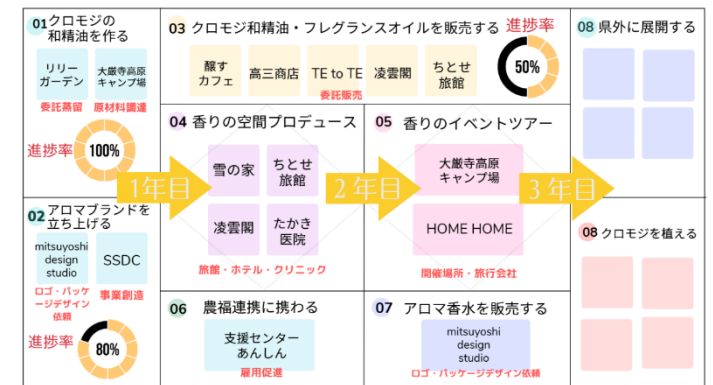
01 クロモジの和精油を作る

リリーガーデン

大巌寺高原キャンプ場

委託蒸留

原材料調達

進捗率

100%

02 アロマブランドを立ち上げる

mitsuyoshi design studio

SSDC

ロゴ・パッケージデザイン依頼

事業創造

進捗率

80%

03 クロモジ和精油・フレグランスオイルを販売する

進捗率

醸すカフェ

高三商店

TE to TE

凌雲閣

ちとせ旅館

50%

委託販売

04 香りの空間プロデュース

雪の家

ちとせ旅館

凌雲閣

たかき医院

旅館・ホテル・クリニック

05 香りのイベントツアー

大巌寺高原キャンプ場

HOME HOME

開催場所・旅行会社

06 農福連携に携わる

支援センターあんしん

雇用促進

07 アロマ香水を販売する

mitsuyoshi design studio

ロゴ・パッケージデザイン依頼

08 県外に展開する

08 クロモジを植える

1年目

2年目

3年目